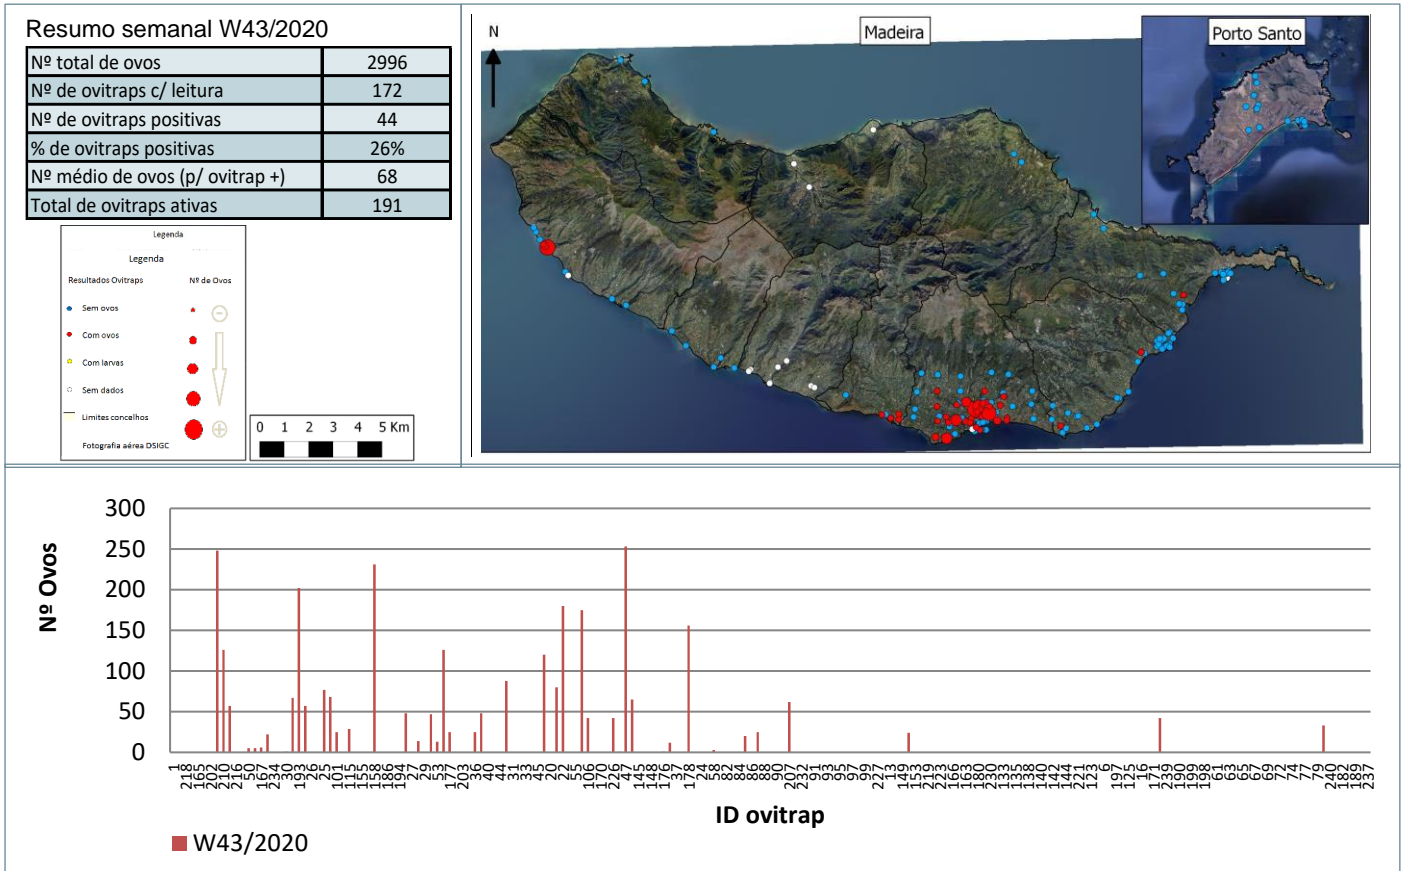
Resumo semanal W43/2020

| Nº total de ovos | 2996 |
|---|---|
| Nº de ovitraps c/ leitura | 172 |
| Nº de ovitraps positivas | 44 |
| % de ovitraps positivas | 26% |
| Nº médio de ovos (p/ ovitrap +) | 68 |
| Total de ovitraps ativas | 191 |

Legenda

Legenda

Resultados Ovitraps

Nº de Ovos

Sem ovos

Com ovos

Com larvas

Sem dados

Limites concelhos

Fotografia aérea DSIGC

0 1 2 3 4 5 Km

N

Madeira

Porto Santo

300
250
200
150
100
50
0

Nº Ovos

218 165 202 210 50 167 234 30 193 26 25 101 115 158 186 194 29 53 177 203 36 40 31 33 45 20 22 55 106 226 247 145 146 176 37 178 24 58 84 86 88 207 232 91 93 97 99 227 213 149 153 219 223 168 180 230 135 138 140 142 144 221 123 197 125 16 171 239 190 199 198 61 63 65 67 69 72 74 77 79 240 189 237

ID ovitrap

W43/2020